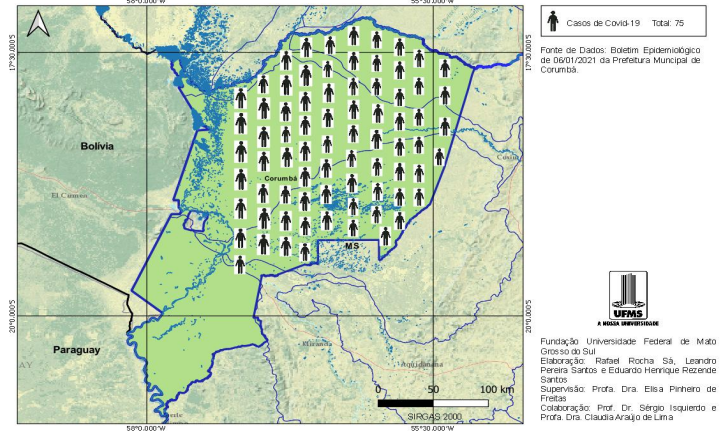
58°0'0.000"W
55°30'0.000"W
17°30'0.000"S
17°30'0.000"S
20°0'0.000"S
20°0'0.000"S
58°0'0.000"W
55°30'0.000"W

Bolivia
El Carmen
Paraguay
Corumbá
MS
Coxim
Miranda
Aquidauana
AY

0 50 100 km
SIRGAS 2000

Casos de Covid-19 Total: 75

Fonte de Dados: Boletim Epidemiológico de 06/01/2021 da Prefeitura Muncipal de Corumbá.

UFMS
A NOSSA UNIVERSIDADE

Fundação Universidade Federal de Mato Grosso do Sul
Elaboração: Rafael Rocha Sá, Leandro Pereira Santos e Eduardo Henrique Rezende Santos
Supervisão: Profa. Dra. Elisa Pinheiro de Freitas
Colaboração: Prof. Dr. Sérgio Isquierdo e Profa. Dra. Claudia Araújo de Lima